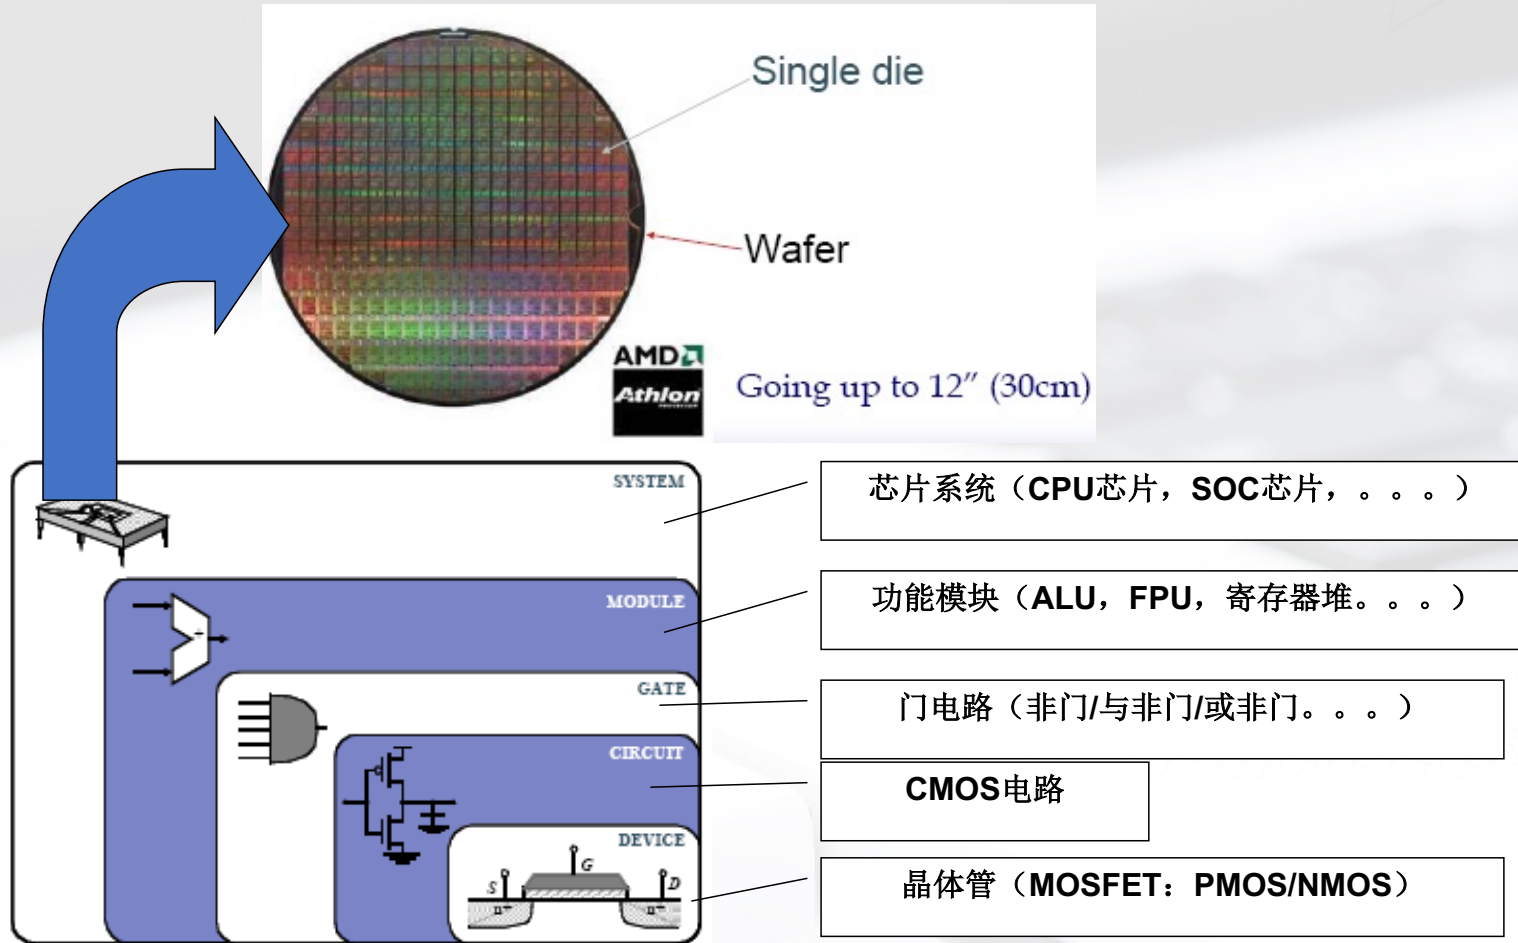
Single die

Wafer

AMD

Athlon

Going up to 12″ (30cm)

SYSTEM

MODULE

GATE

CIRCUIT

DEVICE

S

G

D

$n^+$

$n^+$

芯片系统（CPU芯片，SOC芯片，。。。）

功能模块（ALU，FPU，寄存器堆。。。）

门电路（非门/与非门/或非门。。。）

CMOS电路

晶体管（MOSFET：PMOS/NMOS）